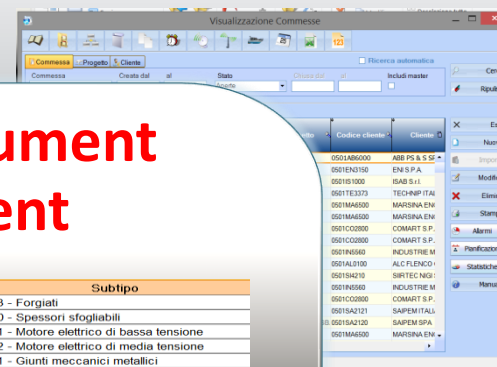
Visualizzazione Commesse

123

Commessa | Progetto | Cliente

Ricerca automatica

Commessa | Creata dal | al | Stato | Chiusa dal | al | Includi master

Aperte

Cerca

Ripuli

ument
ent

etto | Codice cliente | Cliente

0501AB6000 | ABB PS & S SF
0501ENI3150 | ENI S.P.A.
0501IS1000 | ISAB S.r.l.
0501TE3373 | TECHNIP ITALI
0501MA6500 | MARSINA ENG
0501MA6500 | MARSINA ENG
0501CO2800 | COMART S.P.
0501CO2800 | COMART S.P.
0501IN5560 | INDUSTRIE M
0501AL0100 | ALC FLENCO
0501SI4210 | SIRTEC NIGI
0501IN5560 | INDUSTRIE M
0501CO2800 | COMART S.P.
0501SA2121 | SAIPEM ITALI
0501SA2120 | SAIPEM SPA
0501MA6500 | MARSINA ENG

Es
Nuo
Impo
Modific
Elimi
Stamp
Allarmi
Pianificazione
Statistiche
Manua

| Subtipo |
|---|
| 3 - Forgiati |
| 0 - Spessori sfogliabili |
| 1 - Motore elettrico di bassa tensione |
| 2 - Motore elettrico di media tensione |
| 1 - Giunti meccanici metallici |